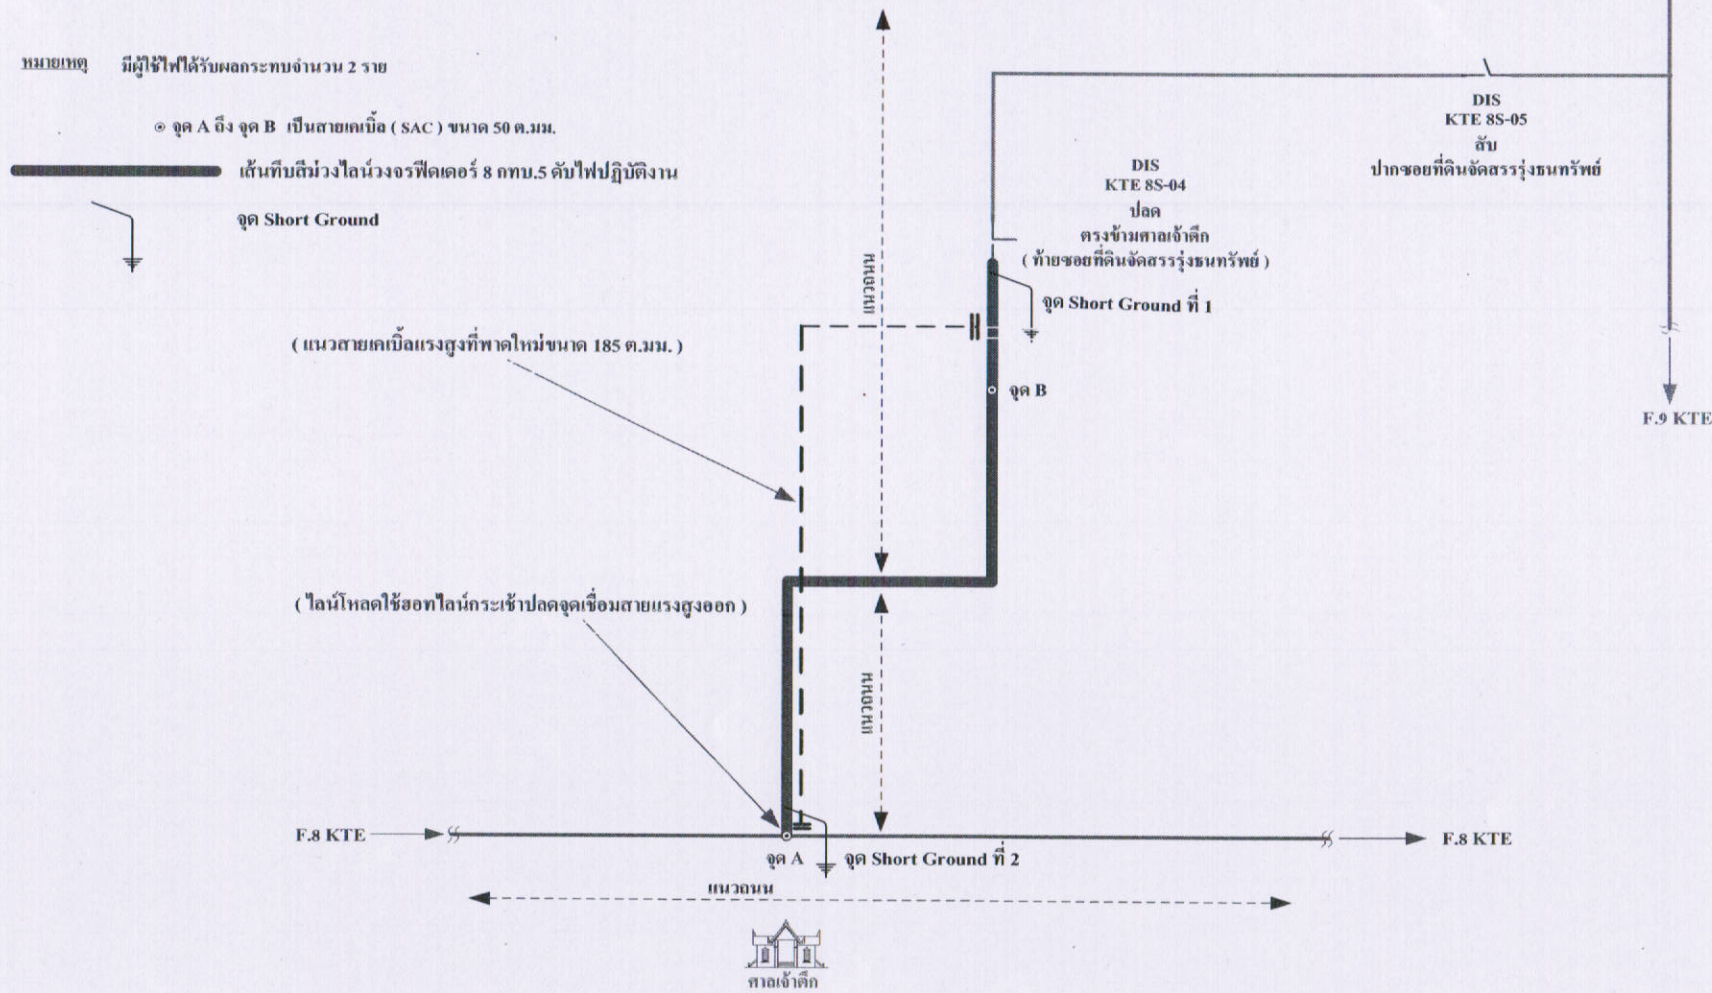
หมายเหตุ มีผู้ใช้ไฟได้รับผลกระทบจำนวน 2 ราย

⊙ จุด A ถึง จุด B เป็นสายเคเบิ้ล ( SAC ) ขนาด 50 ต.มม.

เส้นทึบสีม่วงไลน์วงจรฟีดเดอร์ 8 กทบ.5 ดับไฟปฏิบัติงาน

จุด Short Ground

DIS
KTE 8S-05
สับ
ปากซอยที่ดินจัดสรรรุ่งธนทรัพย์

DIS
KTE 8S-04
ปลด
ตรงข้ามศาลเจ้าตึก
( ท้ายซอยที่ดินจัดสรรรุ่งธนทรัพย์ )

แนวถนน

จุด Short Ground ที่ 1

( แนวสายเคเบิ้ลแรงสูงที่พาดใหม่ขนาด 185 ต.มม. )

จุด B

F.9 KTE

( ไลน์โหลดใช้ฮอทไลน์กระเช้าปลดจุดเชื่อมสายแรงสูงออก )

แนวถนน

F.8 KTE

F.8 KTE

จุด A

จุด Short Ground ที่ 2

แนวถนน

ศาลเจ้าตึก